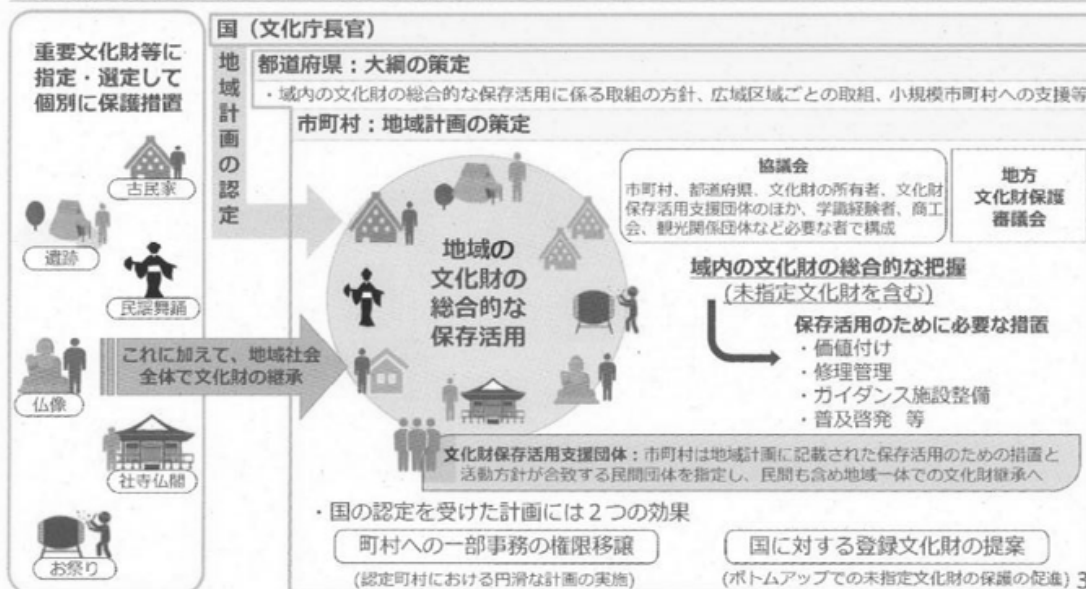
重要文化財等に指定・選定して個別に保護措置

古民家

遺跡

民俗舞踊

仏像

社寺仏閣

お祭り

国（文化庁長官）

地域計画の認定

都道府県：大綱の策定

・域内の文化財の総合的な保存活用に係る取組の方針、広域区域ごとの取組、小規模市町村への支援等

市町村：地域計画の策定

これに加えて、地域社会全体で文化財の継承

地域の文化財の総合的な保存活用

協議会
市町村、都道府県、文化財の所有者、文化財保存活用支援団体のほか、学識経験者、商工会、観光関係団体など必要な者で構成

地方文化財保護審議会

域内の文化財の総合的な把握
(未指定文化財を含む)

保存活用のために必要な措置
・価値付け
・修理管理
・ガイダンス施設整備
・普及啓発 等

文化財保存活用支援団体：市町村は地域計画に記載された保存活用のための措置と活動方針が合致する民間団体を指定し、民間も含め地域一体での文化財継承へ

・国の認定を受けた計画には２つの効果

町村への一部事務の権限移譲
(認定町村における円滑な計画の実施)

国に対する登録文化財の提案
(ボトムアップでの未指定文化財の保護の促進)

3